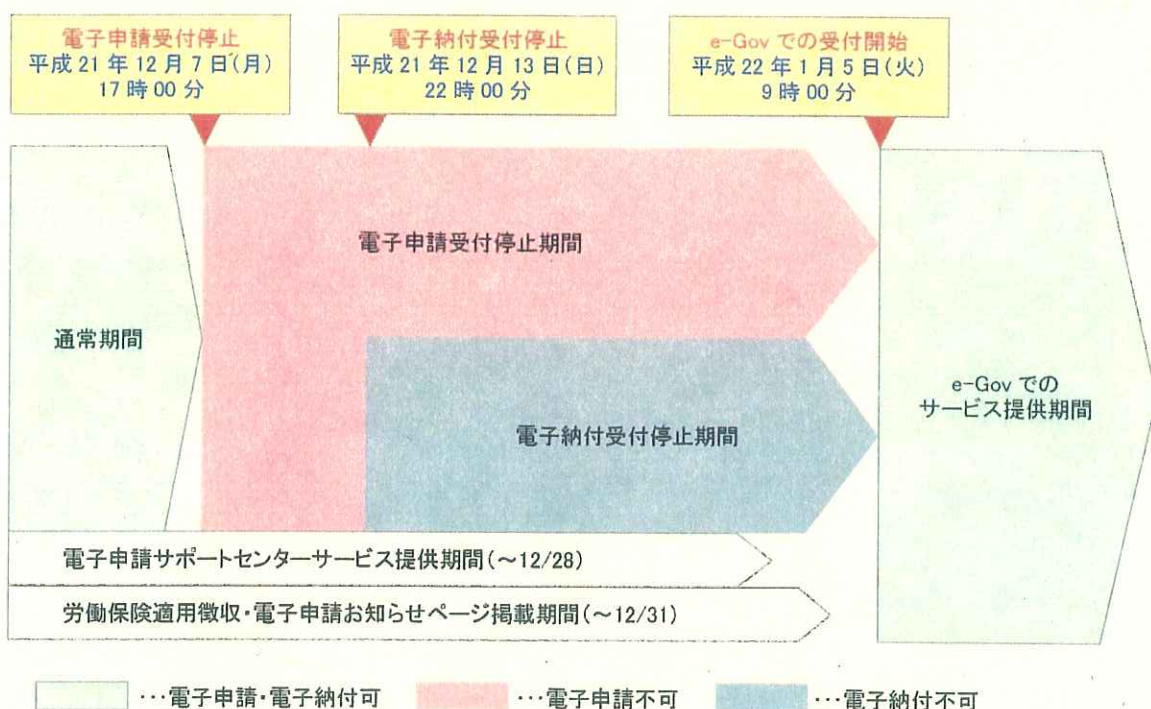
電子申請受付停止
平成21年12月7日(月)
17時00分

電子納付受付停止
平成21年12月13日(日)
22時00分

e-Govでの受付開始
平成22年1月5日(火)
9時00分

通常期間

電子申請受付停止期間

電子納付受付停止期間

e-Govでのサービス提供期間

電子申請サポートセンターサービス提供期間(～12/28)

労働保険適用徴収・電子申請お知らせページ掲載期間(～12/31)

…電子申請・電子納付可

…電子申請不可

…電子納付不可